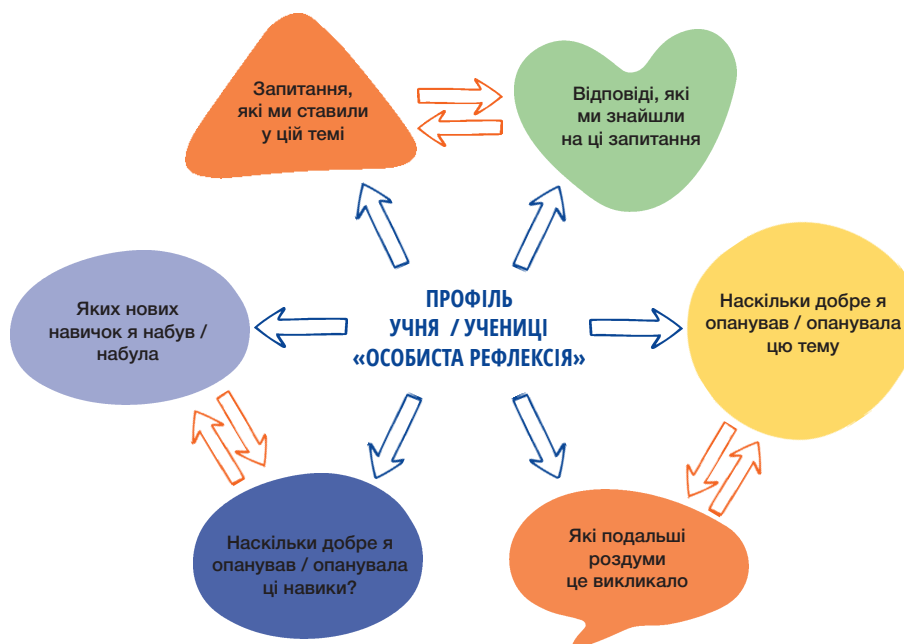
Запитання, які ми ставили у цій темі

Відповіді, які ми знайшли на ці запитання

ПРОФІЛЬ УЧНЯ / УЧЕНИЦІ «ОСОБИСТА РЕФЛЕКСІЯ»

Яких нових навичок я набув / набула

Наскільки добре я опанував / опанувала цю тему

Наскільки добре я опанував / опанувала ці навики?

Які подальші роздуми це викликало